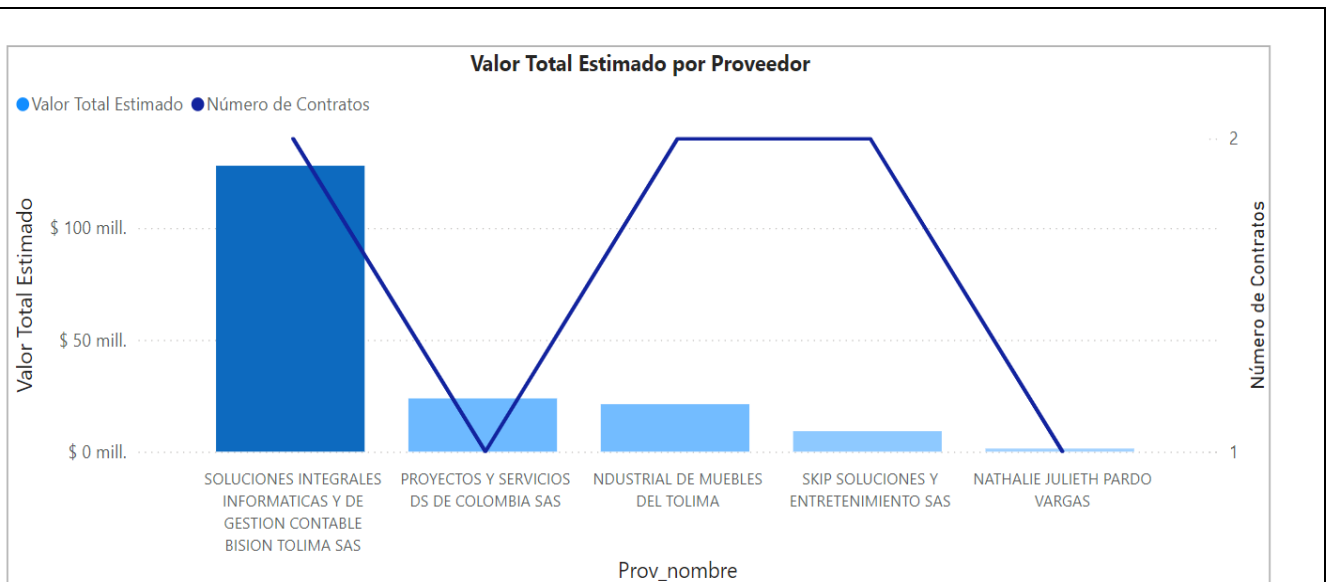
Valor Total Estimado por Proveedor

Valor Total Estimado Número de Contratos

Valor Total Estimado

$ 100 mill.

$ 50 mill.

$ 0 mill.

2

1

Número de Contratos

SOLUCIONES INTEGRALES INFORMATICAS Y DE GESTION CONTABLE BISION TOLIMA SAS

PROYECTOS Y SERVICIOS DS DE COLOMBIA SAS

NDUSTRIAL DE MUEBLES DEL TOLIMA

SKIP SOLUCIONES Y ENTRETENIMIENTO SAS

NATHALIE JULIETH PARDO VARGAS

Prov_nombre